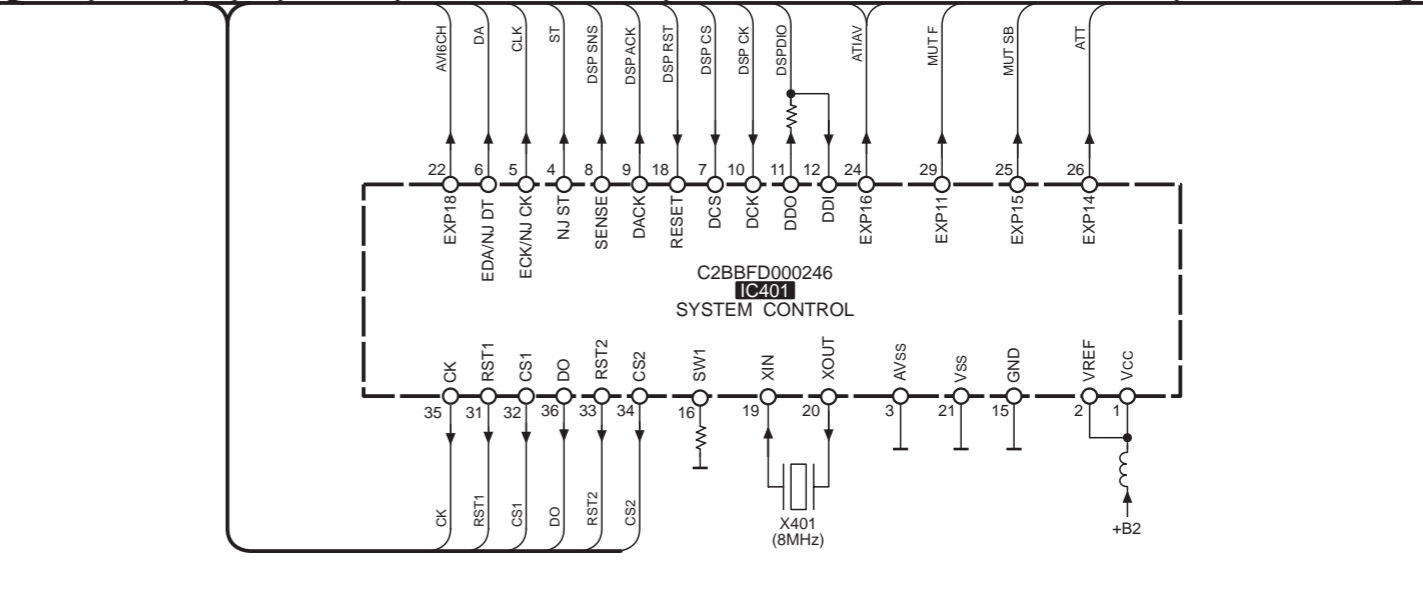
AVI6CH
DA
CLK
ST
DSP SNS
DSP ACK
DSP RST
DSP CS
DSP CK
DSPDIO
ATIAV
MUT F
MUT SB
ATT

22
6
5
4
8
9
18
7
10
11
12
24
29
25
26

EXP18
EDA/NJ DT
ECK/NJ CK
NJ ST
SENSE
DACK
RESET
DCS
DCK
DDO
DDI
EXP16
EXP11
EXP15
EXP14

C2BBFD000246
IC401
SYSTEM CONTROL

CK
RST1
CS1
DO
RST2
CS2
SW1
XIN
XOUT
AVss
Vss
GND
VREF
Vcc

35
31
32
36
33
34
16
19
20
3
21
15
2
1

CK
RST1
CS1
DO
RST2
CS2

X401
(8MHz)

+B2